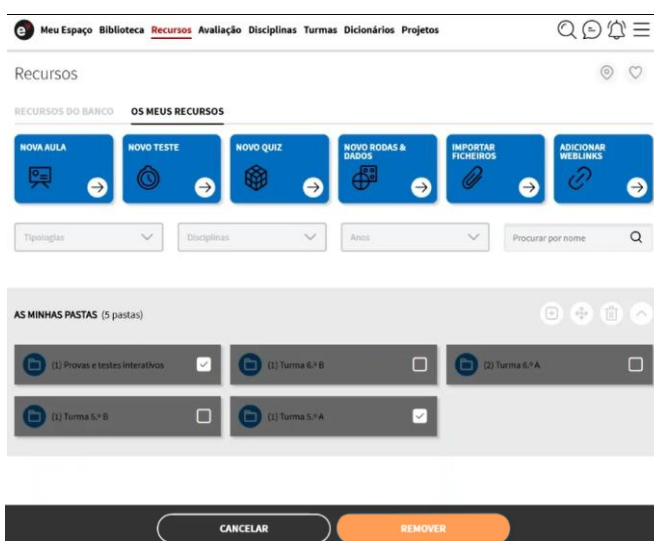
Meu Espaço Biblioteca Recursos Avaliação Disciplinas Turmas Dicionários Projetos

Recursos

RECURSOS DO BANCO OS MEUS RECURSOS

NOVA AULA

NOVO TESTE

NOVO QUIZ

NOVO RODAS & DADOS

IMPORTAR FICHEIROS

ADICIONAR WEBLINKS

Tipologias

Disciplinas

Anos

Procurar por nome

AS MINHAS PASTAS (5 pastas)

(1) Provas e testes interativos

(1) Turma 6.º B

(2) Turma 6.º A

(1) Turma 5.º B

(1) Turma 5.º A

CANCELAR

REMOVER